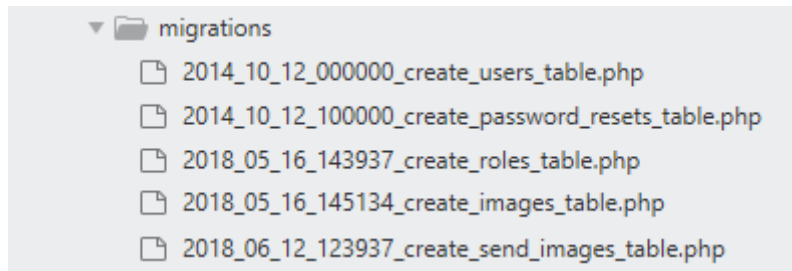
migrations
2014_10_12_000000_create_users_table.php
2014_10_12_100000_create_password_resets_table.php
2018_05_16_143937_create_roles_table.php
2018_05_16_145134_create_images_table.php
2018_06_12_123937_create_send_images_table.php